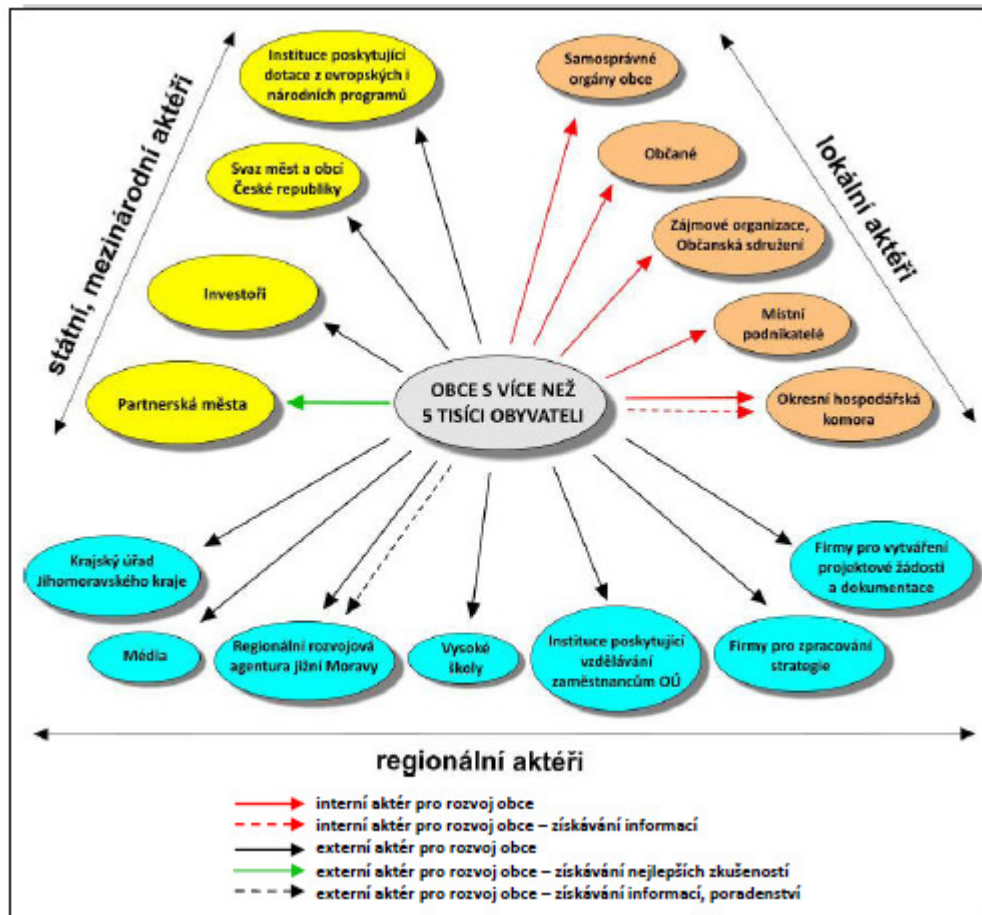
státní, mezinárodní aktéři

Instituce poskytující dotace z evropských i národních programů

Svaz měst a obcí České republiky

Investoři

Partnerská města

Samosprávné orgány obce

Občané

Zájmové organizace, Občanská sdružení

Místní podnikatelé

Okresní hospodářská komora

lokální aktéři

OBCE S VÍCE NEŽ 5 TISÍCI OBYVATELI

Krajský úřad Jihomoravského kraje

Média

Regionální rozvojová agentura jižní Moravy

Vysoké školy

Instituce poskytující vzdělávání zaměstnancům OÚ

Firmy pro zpracování strategie

Firmy pro vytváření projektové žádosti a dokumentace

regionální aktéři

interní aktér pro rozvoj obce
interní aktér pro rozvoj obce – získávání informací
externí aktér pro rozvoj obce
externí aktér pro rozvoj obce – získávání nejlepších zkušeností
externí aktér pro rozvoj obce – získávání informací, poradenství